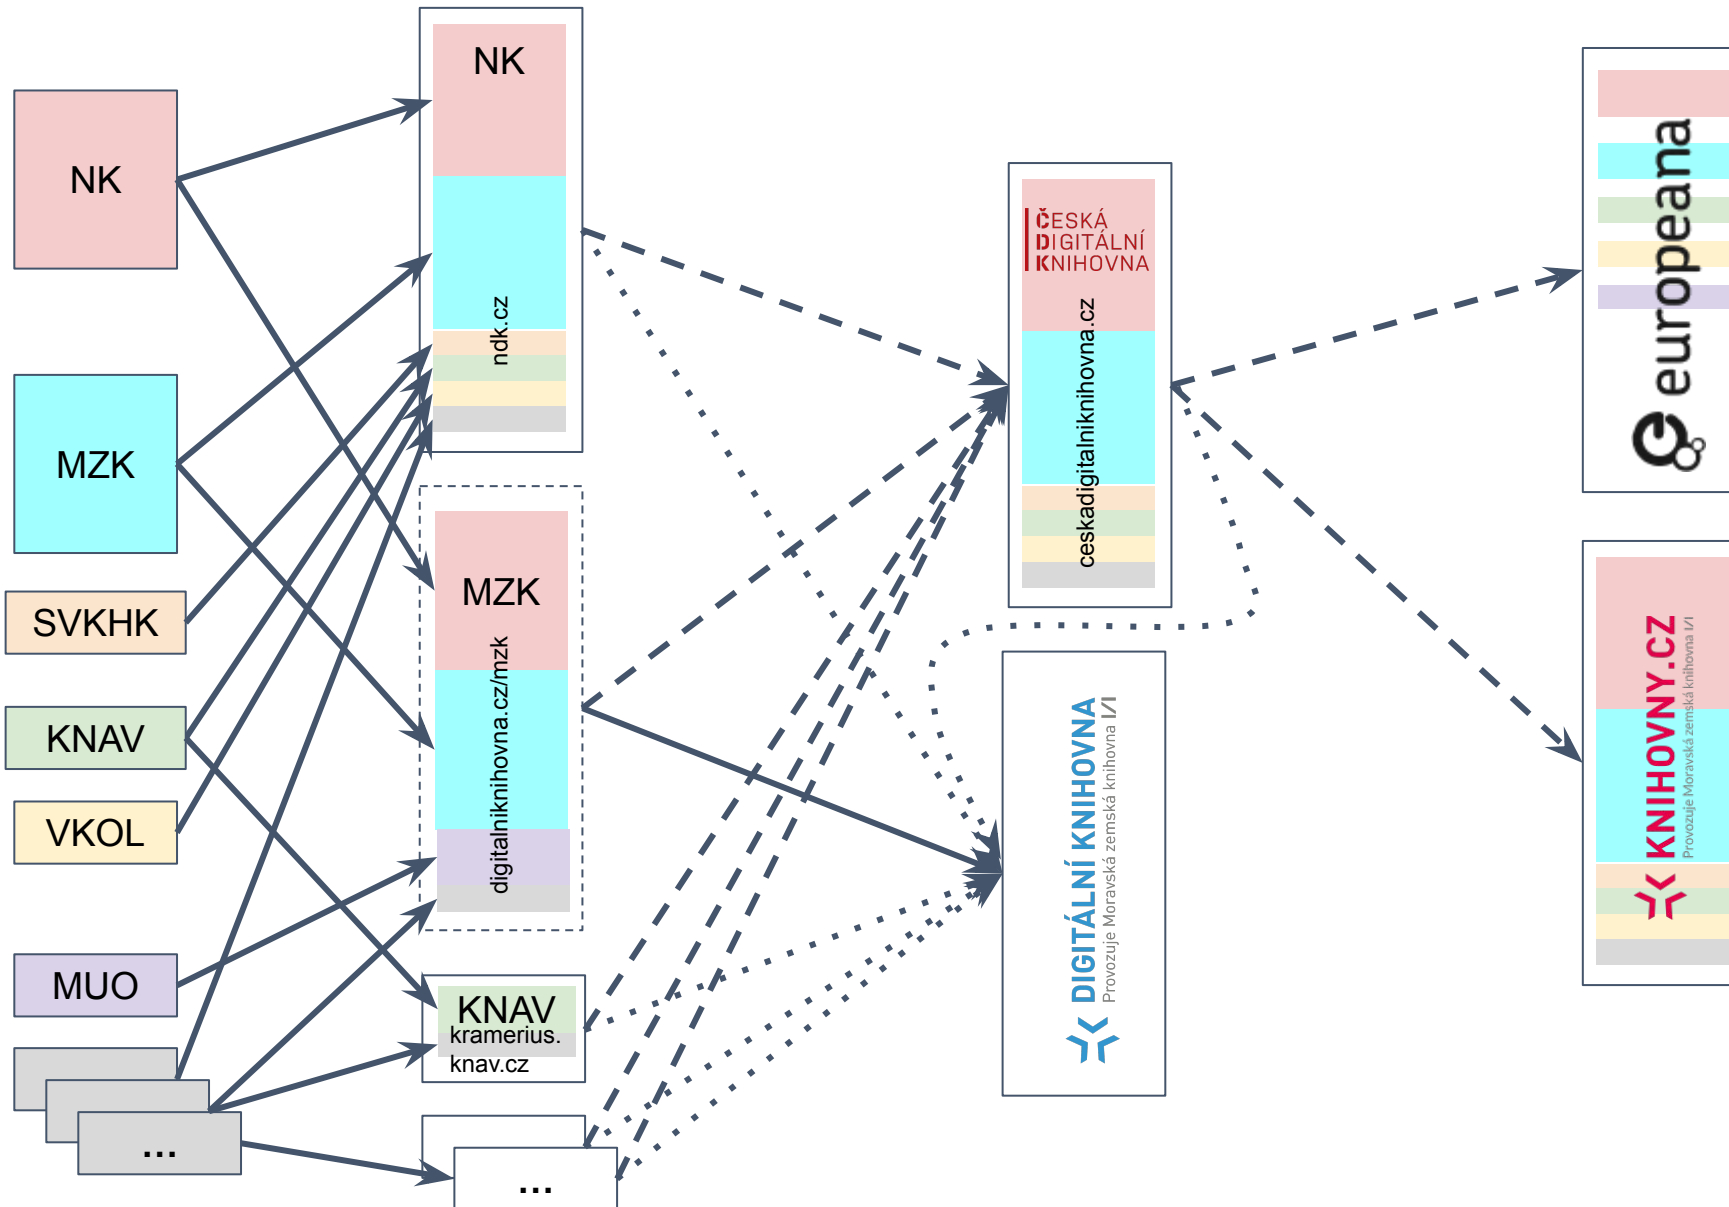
NK

MZK

SVKHK

KNAV

VKOL

MUO

...

NK

ndk.cz

MZK

digitalniknihovna.cz/mzk

KNAV
kramerius.
knav.cz

...

ČESKÁ
DIGITÁLNÍ
KNIHOVNA

ceskadigitalniknihovna.cz

DIGITÁLNÍ KNIHOVNA
Provozuje Moravská zemská knihovna

europeana

KNIHOVNY.CZ
Provozuje Moravská zemská knihovna